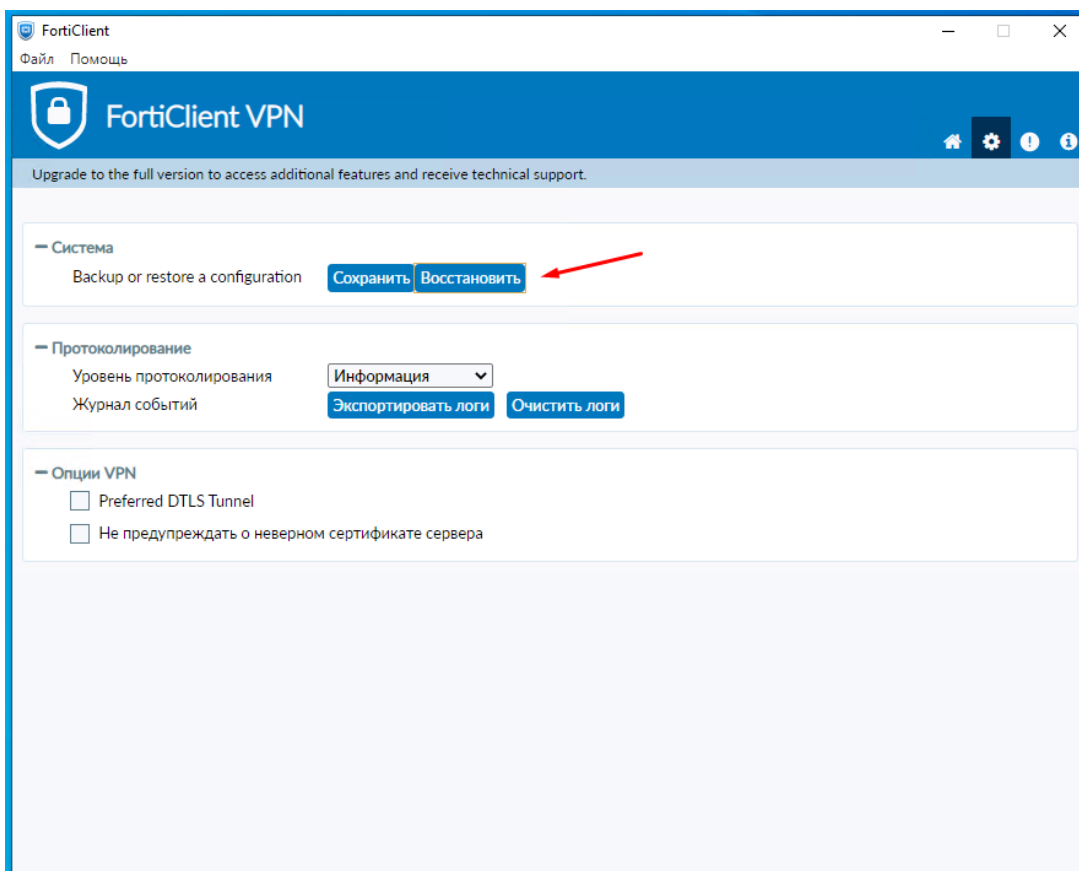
FortiClient

Файл Помощь

FortiClient VPN

Upgrade to the full version to access additional features and receive technical support.

— Система

Backup or restore a configuration Сохранить Восстановить

— Протоколирование

Уровень протоколирования Информация

Журнал событий Экспортировать логи Очистить логи

— Опции VPN

Preferred DTLS Tunnel

Не предупреждать о неверном сертификате сервера